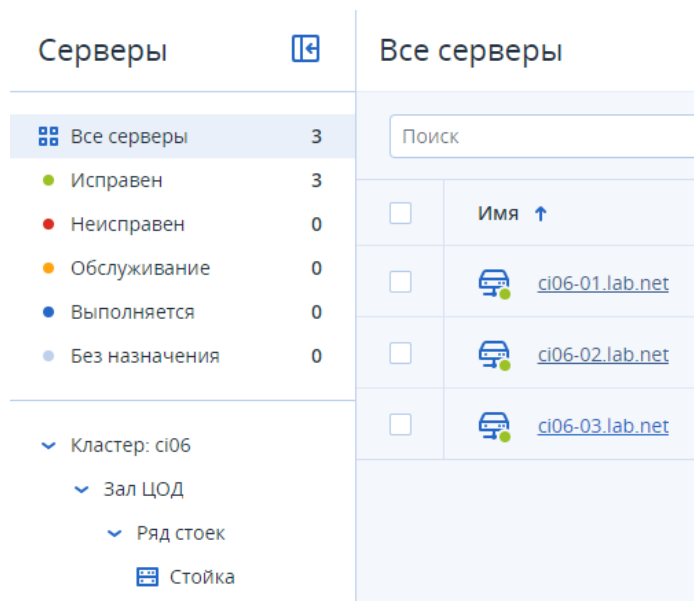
Серверы

Все серверы 3
Исправен 3
Неисправен 0
Обслуживание 0
Выполняется 0
Без назначения 0

Кластер: ci06
Зал ЦОД
Ряд стоек
Стойка

Все серверы

Поиск

| | Имя ↑ |
|---|---|
| | ci06-01.lab.net |
| | ci06-02.lab.net |
| | ci06-03.lab.net |